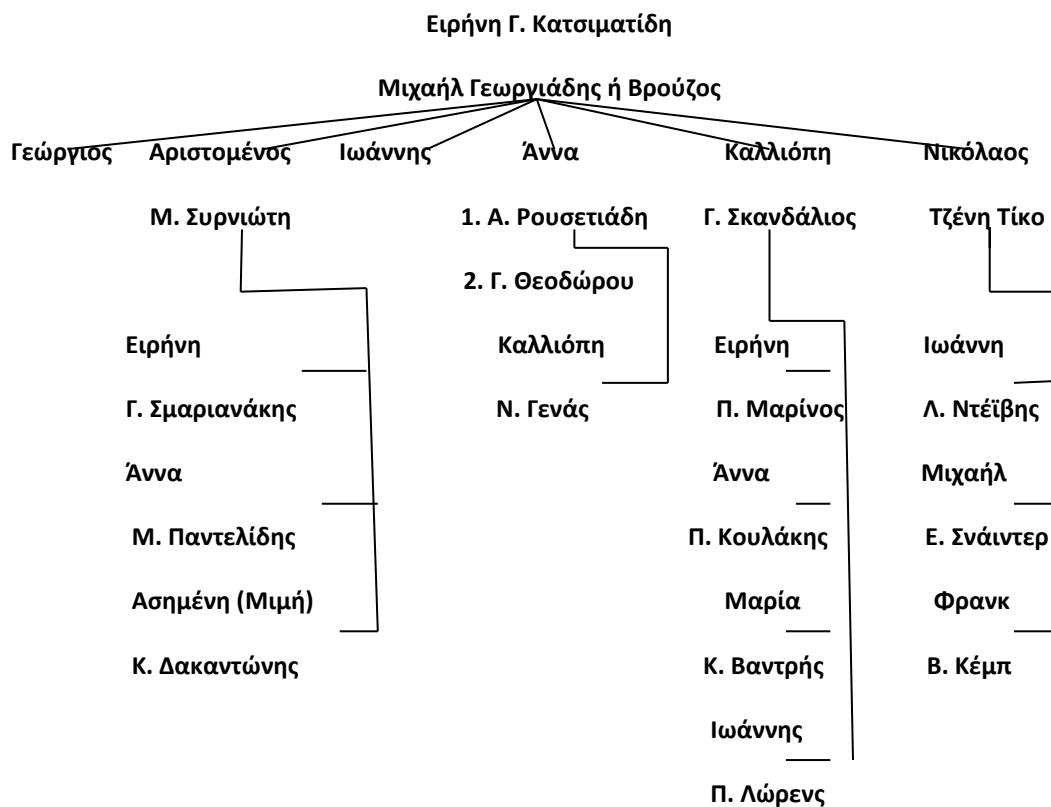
Ειρήνη Γ. Κατσιματίδη

Μιχαήλ Γεωργιάδης ή Βρούζος

Γεώργιος

Αριστομένος

Μ. Συρνιώτη

Ειρήνη

Γ. Σμαριανάκης

Άννα

Μ. Παντελίδης

Ασημένη (Μιμή)

Κ. Δακαντώνης

Ιωάννης

Άννα

1. Α. Ρουσετιάδη

2. Γ. Θεοδώρου

Καλλιόπη

Ν. Γενάς

Καλλιόπη

Γ. Σκανδάλιος

Ειρήνη

Π. Μαρίνος

Άννα

Π. Κουλάκης

Μαρία

Κ. Βαντρής

Ιωάννης

Π. Λώρενς

Νικόλαος

Τζένη Τίκο

Ιωάννη

Λ. Ντέϊβης

Μιχαήλ

Ε. Σνάιντερ

Φρανκ

Β. Κέμπ